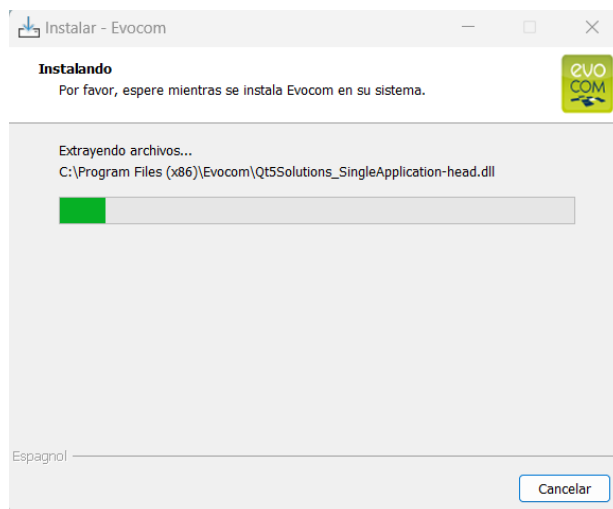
Instalar - Evocom

Instalando

Por favor, espere mientras se instala Evocom en su sistema.

evo
COM

Extrayendo archivos...

C:\Program Files (x86)\Evocom\Qt5Solutions_SingleApplication-head.dll

Espagnol

Cancelar